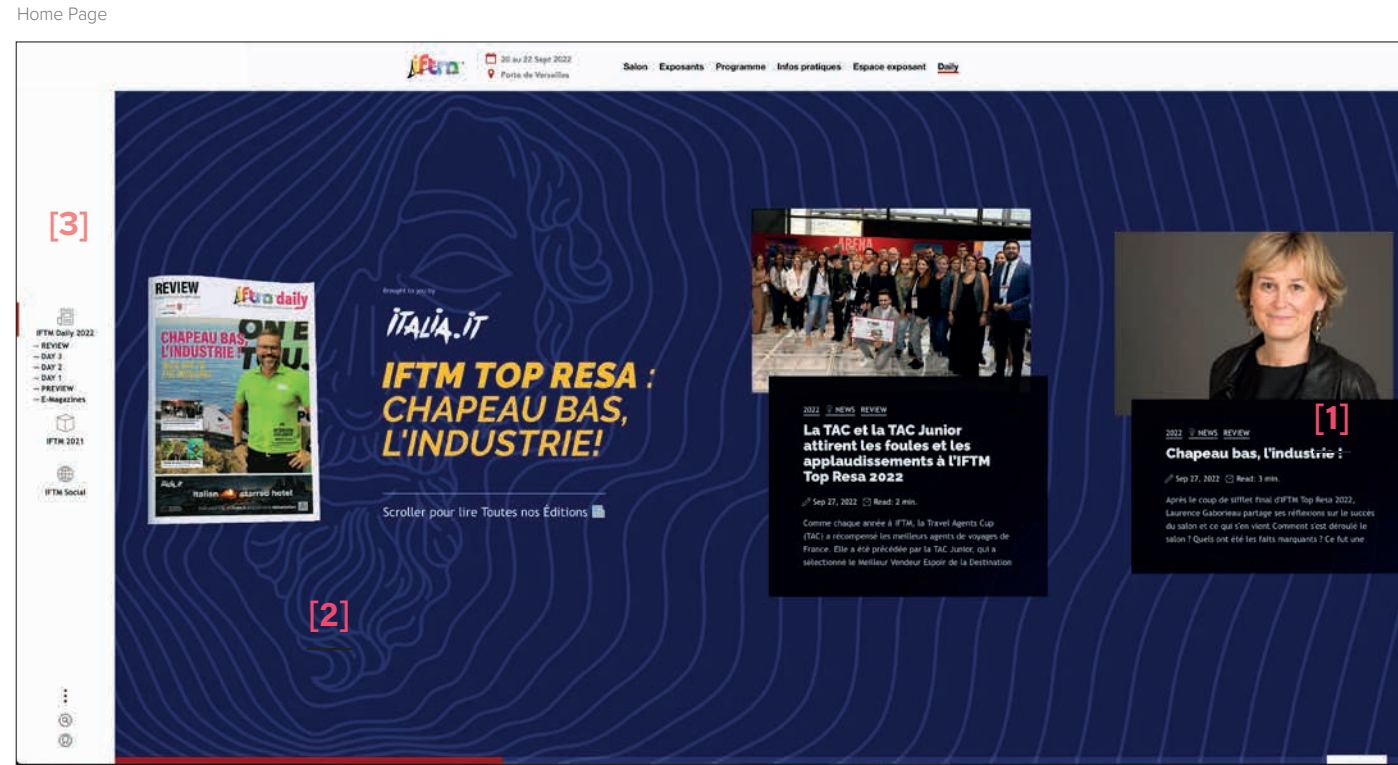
Home Page

iftm

20 au 22 Sept 2022
Porte de Versailles

Salon Exposants Programme Infos pratiques Espace exposant Daily

[3]

IFTM Daily 2022
— REVIEW
— DAY 3
— DAY 2
— DAY 1
— PREVIEW
— E-Magazines

IFTM 2021

IFTM Social

REVIEW
iftm daily
CHAPEAU BAS, L'INDUSTRIE !
Italian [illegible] starred hotel

Brought to you by
ITALIA.IT
IFTM TOP RESA : CHAPEAU BAS, L'INDUSTRIE!

Scroller pour lire Toutes nos Éditions

[2]

2022 NEWS REVIEW
La TAC et la TAC Junior attirent les foules et les applaudissements à l'IFTM Top Resa 2022
Sep 27, 2022 Read: 2 min.
Comme chaque année à IFTM, la Travel Agents Cup (TAC) a récompensé les meilleurs agents de voyages de France. Elle a été précédée par la TAC Junior, qui a sélectionné le Meilleur Vendeur Espoir de la Destination

[1]
2022 NEWS REVIEW
Chapeau bas, l'industrie !
Sep 27, 2022 Read: 3 min.
Après le coup de sifflet final d'IFTM Top Resa 2022, Laurence Gaborieau partage ses réflexions sur le succès du salon et ce qui s'en vient Comment s'est déroulé le salon ? Quels ont été les faits marquants ? Ce fut une